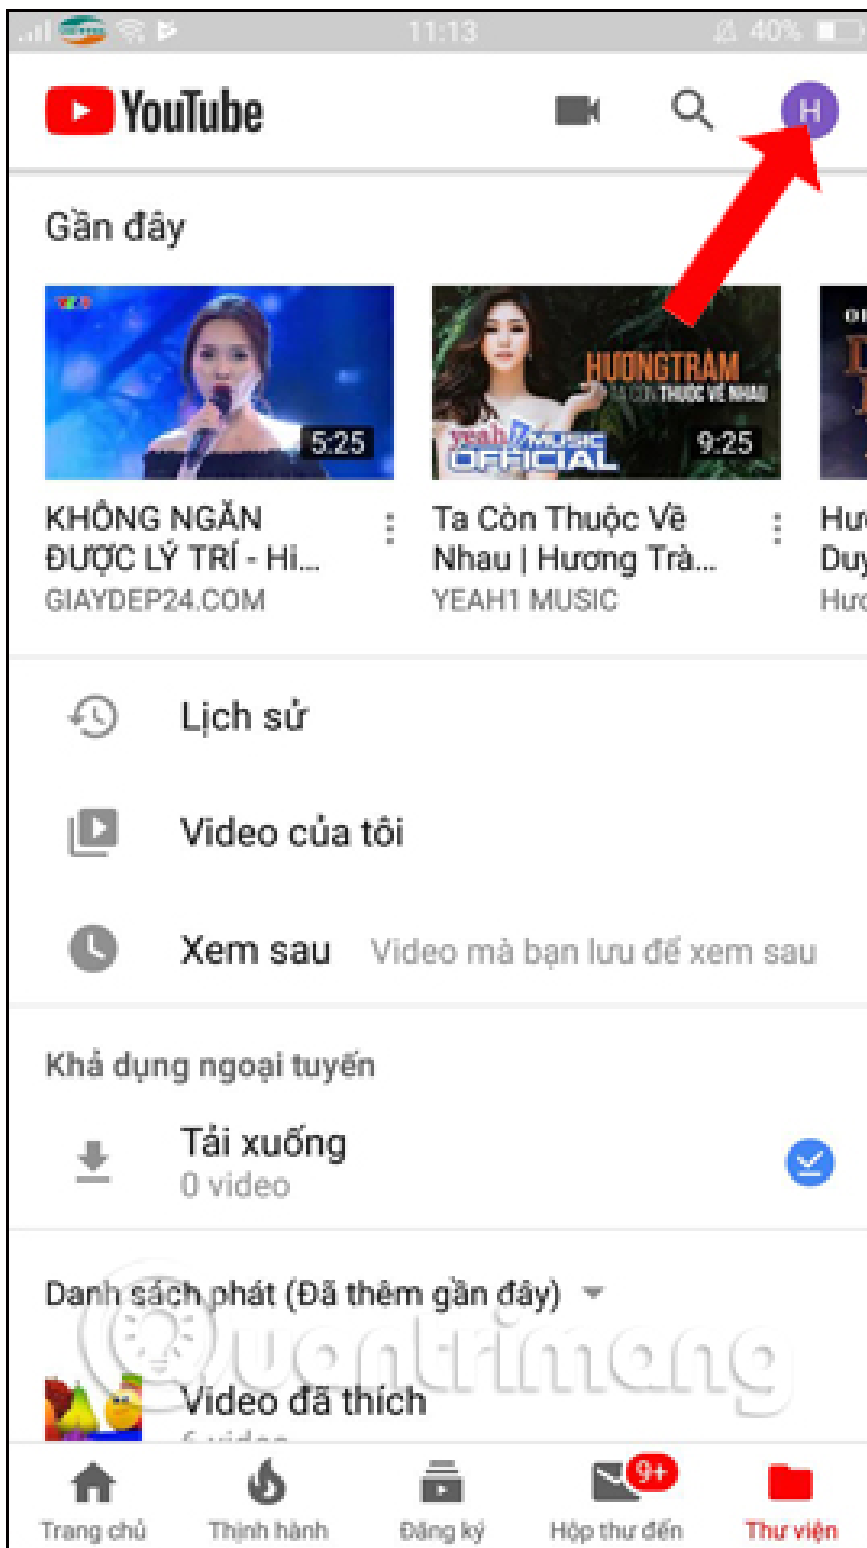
11:13 40%

YouTube

H

Gần đây

5:25

HUONGTRAM
TA CÒN THUỘC VỀ NHAU
yeah1 MUSIC OFFICIAL
9:25

KHÔNG NGĂN ĐƯỢC LÝ TRÍ - Hi...
GIAYDEP24.COM

Ta Còn Thuộc Về Nhau | Hương Trà...
YEAH1 MUSIC

Hư
Duy
Hươ

Lịch sử

Video của tôi

Xem sau Video mà bạn lưu để xem sau

Khả dụng ngoại tuyến

Tải xuống
0 video

Danh sách phát (Đã thêm gần đây)

Video đã thích
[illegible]

quantrimang

Trang chủ
Thịnh hành
Đăng ký
9+
Hộp thư đến
Thư viện